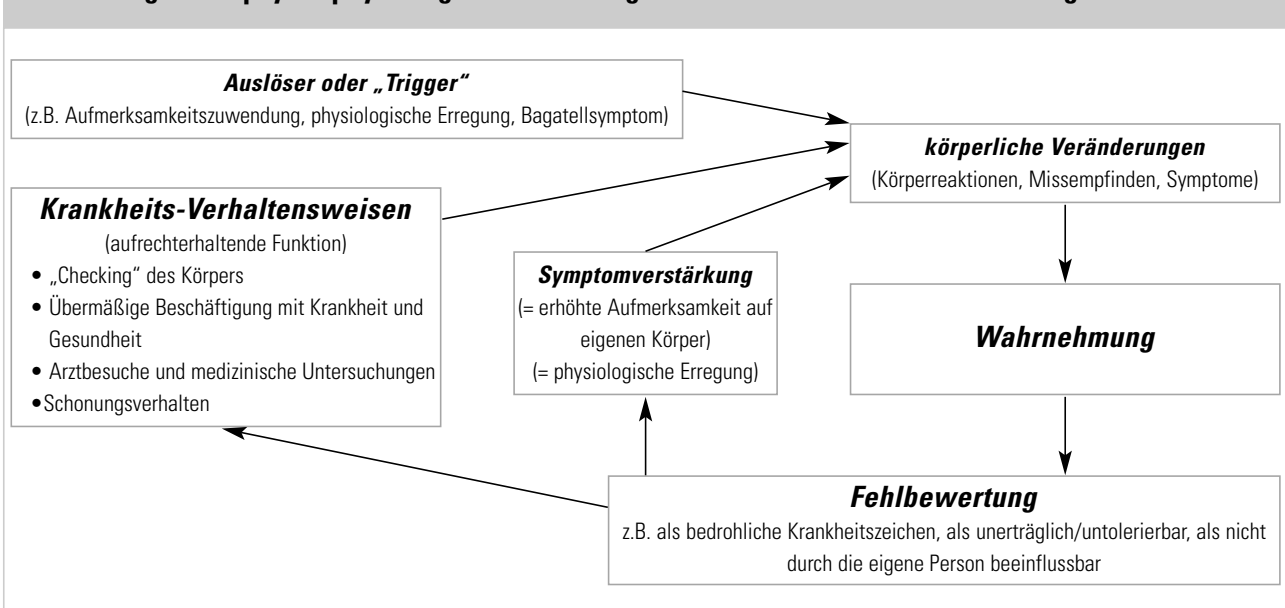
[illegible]

***Auslöser oder „Trigger"***
(z.B. Aufmerksamkeitszuwendung, physiologische Erregung, Bagatellsymptom)

***körperliche Veränderungen***
(Körperreaktionen, Missempfinden, Symptome)

***Krankheits-Verhaltensweisen***
(aufrechterhaltende Funktion)
• „Checking" des Körpers
• Übermäßige Beschäftigung mit Krankheit und Gesundheit
• Arztbesuche und medizinische Untersuchungen
• Schonungsverhalten

***Symptomverstärkung***
(= erhöhte Aufmerksamkeit auf eigenen Körper)
(= physiologische Erregung)

***Wahrnehmung***

***Fehlbewertung***
z.B. als bedrohliche Krankheitszeichen, als unerträglich/untolerierbar, als nicht durch die eigene Person beeinflussbar